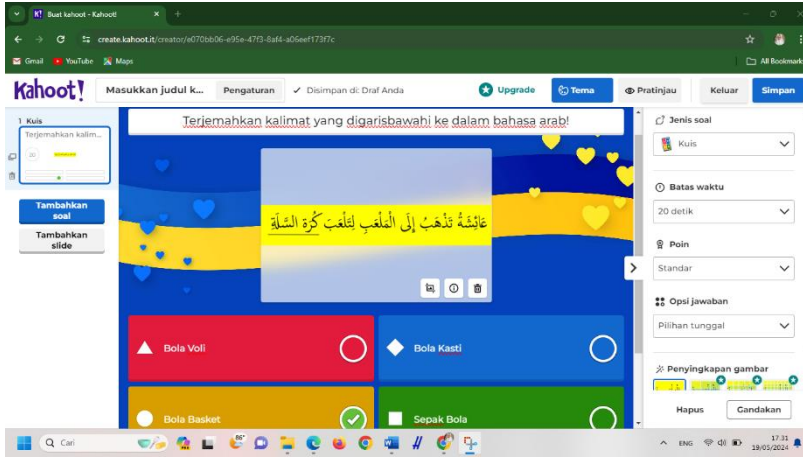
Buat kahoot - Kahoot!

create.kahoot.it/creator/e070bb06-e95e-47f3-8af4-a06eef173f7c

Gmail YouTube Maps

All Bookmarks

Kahoot!

Masukkan judul k...

Pengaturan

✓ Disimpan di: Draf Anda

Upgrade

Tema

Pratinjau

Keluar

Simpan

1 Kuis

Terjemahkan kalim...

Tambahkan soal

Tambahkan slide

Terjemahkan kalimat yang digarisbawahi ke dalam bahasa arab!

عَائِشَةُ تَذْهَبُ إِلَى الْمَلْعَبِ لِتَلْعَبَ كُرَةَ السَّلَةِ

Bola Voli

Bola Kasti

Bola Basket

Sepak Bola

Jenis soal

Kuis

Batas waktu

20 detik

Poin

Standar

Opsi jawaban

Pilihan tunggal

Penyingkapan gambar

Hapus

Gandakan

Cari

ENG

17.31
19/05/2024